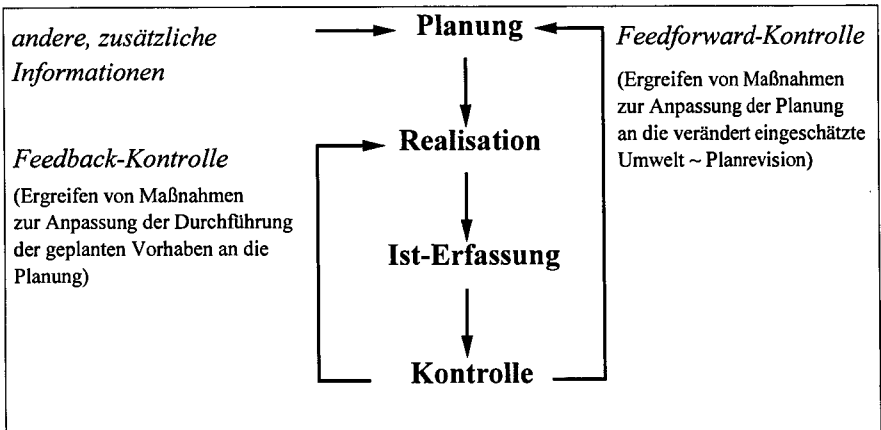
andere, zusätzliche Informationen

Planung

Feedforward-Kontrolle

(Ergreifen von Maßnahmen zur Anpassung der Planung an die verändert eingeschätzte Umwelt ~ Planrevision)

Feedback-Kontrolle

(Ergreifen von Maßnahmen zur Anpassung der Durchführung der geplanten Vorhaben an die Planung)

Realisation

Ist-Erfassung

Kontrolle